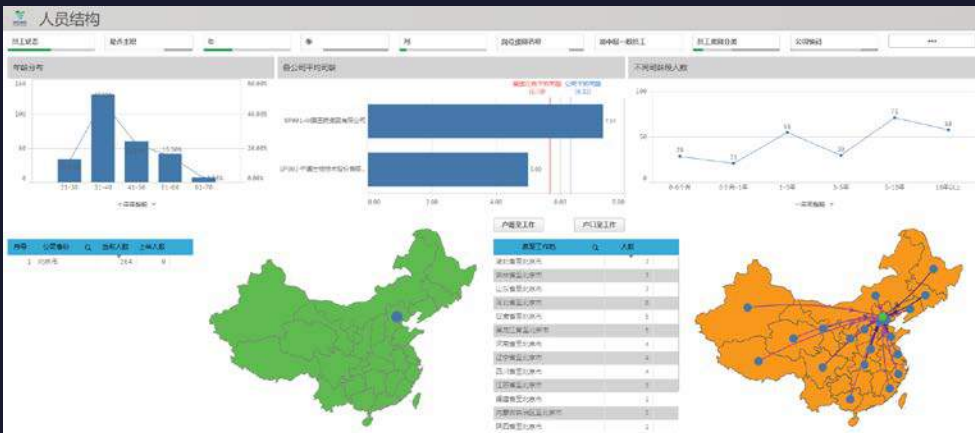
人员结构

员工状态 | 是否主职 | 年 | 季 | 月 | 岗位层级名称 | 是中层一般员工 | 员工类别分类 | 年龄区间 | ***

年龄分布

150
100
50
0

60.00%
40.00%
20.00%
0.00%

21-30
31-40
41-50
51-60
61-70

各公司平均司龄

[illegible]
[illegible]

7.57
5.60

0.00
2.00
4.00
6.00
8.00

不同司龄段人数

100
50
0

26
21
53
28
71
58

0-6个月
0.5年-1年
1-3年
3-5年
5-10年
10年以上

序号 | 公司名称 | 当前人数 | 上年人数
1 | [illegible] | 164 | 0

户籍至工作
户口至工作

籍贯/工作地 | 人数
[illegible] | 1
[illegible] | 1
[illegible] | 1
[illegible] | 1
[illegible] | 5
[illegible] | 1
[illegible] | 1
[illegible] | 4
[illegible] | 1
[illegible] | 4
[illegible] | 1
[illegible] | 1
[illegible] | 1
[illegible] | 1